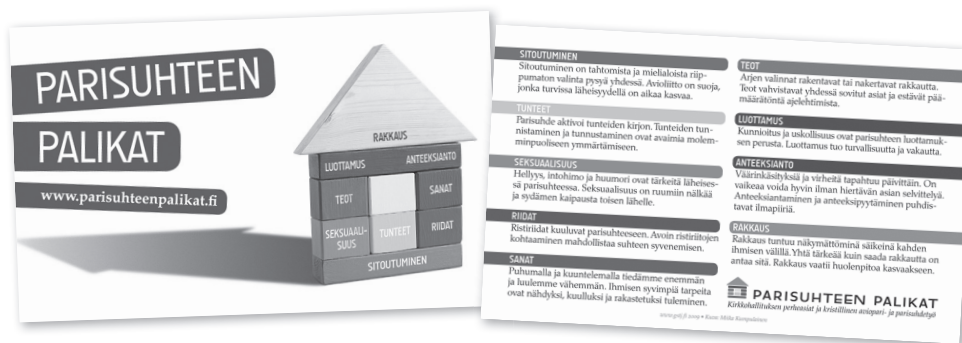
PARISUHTEEN

PALIKAT

www.parisuhteenpalikat.fi

RAKKAUS

LUOTTAMUS

ANTEEKSIANTO

TEOT

SANAT

SEKSUAALISUUS

TUNTEET

RIIDAT

SITOUTUMINEN

SITOUTUMINEN
Sitoutuminen on tahtomista ja mielialoista riippumaton valinta pysyä yhdessä. Avioliitto on suoja, jonka turvissa läheisyydellä on aikaa kasvaa.

TUNTEET
Parisuhde aktivoi tunteiden kirjon. Tunteiden tunnistaminen ja tunnustaminen ovat avaimia molemminpuoliseen ymmärtämiseen.

SEKSUAALISUUS
Hellyys, intohimo ja huumori ovat tärkeitä läheisessä parisuhteessa. Seksuaalisuus on ruumiin nälkää ja sydämen kaipausta toisen lähelle.

RIIDAT
Ristiriidat kuuluvat parisuhteeseen. Avoin ristiriitojen kohtaaminen mahdollistaa suhteen syvenemisen.

SANAT
Puhumalla ja kuuntelemalla tiedämme enemmän ja luulemme vähemmän. Ihmisen syvimpiä tarpeita ovat nähdyksi, kuulluksi ja rakastetuksi tuleminen.

TEOT
Arjen valinnat rakentavat tai nakertavat rakkautta. Teot vahvistavat yhdessä sovitut asiat ja estävät päämäärätöntä ajelehtimista.

LUOTTAMUS
Kunnioitus ja uskollisuus ovat parisuhteen luottamuksen perusta. Luottamus tuo turvallisuutta ja vakautta.

ANTEEKSIANTO
Väärinkäsityksiä ja virheitä tapahtuu päivittäin. On vaikeaa voida hyvin ilman hiertävän asian selvittelyä. Anteeksiantaminen ja anteeksipyytäminen puhdistavat ilmapiiriä.

RAKKAUS
Rakkaus tuntuu näkymättöminä säikeinä kahden ihmisen välillä. Yhtä tärkeää kuin saada rakkautta on antaa sitä. Rakkaus vaatii huolenpitoa kasvaakseen.

PARISUHTEEN PALIKAT
Kirkkohallituksen perheasiat ja kristillinen aviopari- ja parisuhdetyö

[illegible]